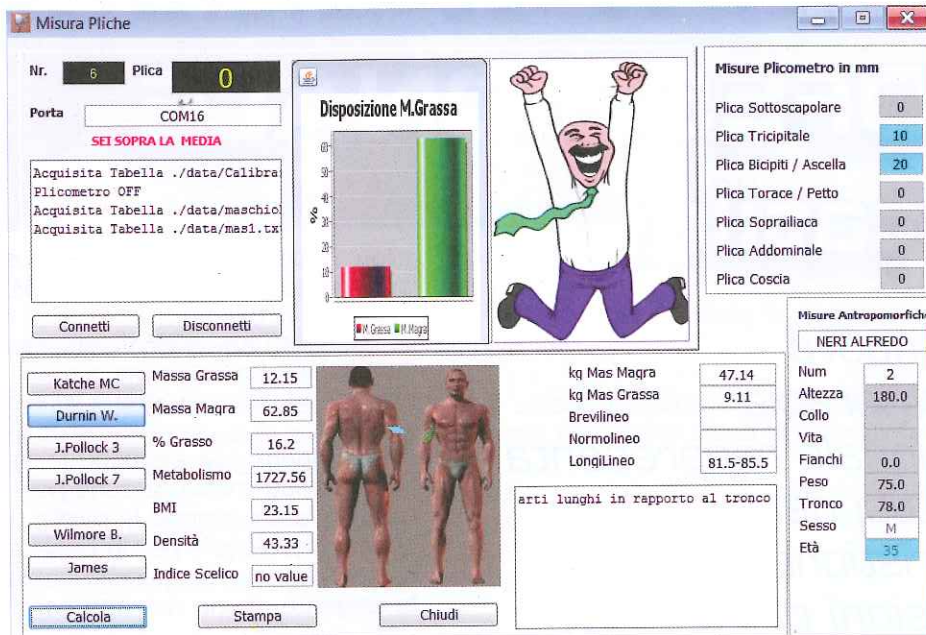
Misura Pliche

Nr. 6 Plica 0

Porta COM16

SEI SOPRA LA MEDIA

Acquisita Tabella ./data/Calibra
Plicometro OFF
Acquisita Tabella ./data/maschiol
Acquisita Tabella ./data/mas1.txt

Connetti Disconnetti

Disposizione M.Grassa

%

60
50
40
30
20
10
0

M.Grassa M.Magra

Misure Plicometro in mm

| | |
|---|---|
| Plica Sottoscapolare | 0 |
| Plica Tricipitale | 10 |
| Plica Bicipiti / Ascella | 20 |
| Plica Torace / Petto | 0 |
| Plica Soprailiaca | 0 |
| Plica Addominale | 0 |
| Plica Coscia | 0 |

Misure Antropomorfiche

NERI ALFREDO

| | |
|---|---|
| Num | 2 |
| Altezza | 180.0 |
| Collo | |
| Vita | |
| Fianchi | 0.0 |
| Peso | 75.0 |
| Tronco | 78.0 |
| Sesso | M |
| Età | 35 |

Katche MC
Durnin W.
J.Pollock 3
J.Pollock 7
Wilmore B.
James

| | |
|---|---|
| Massa Grassa | 12.15 |
| Massa Magra | 62.85 |
| % Grasso | 16.2 |
| Metabolismo | 1727.56 |
| BMI | 23.15 |
| Densità | 43.33 |
| Indice Scelico | no value |

| | |
|---|---|
| kg Mas Magra | 47.14 |
| kg Mas Grassa | 9.11 |
| Brevilineo | |
| Normolineo | |
| LongiLineo | 81.5-85.5 |

arti lunghi in rapporto al tronco

Calcola Stampa Chiudi